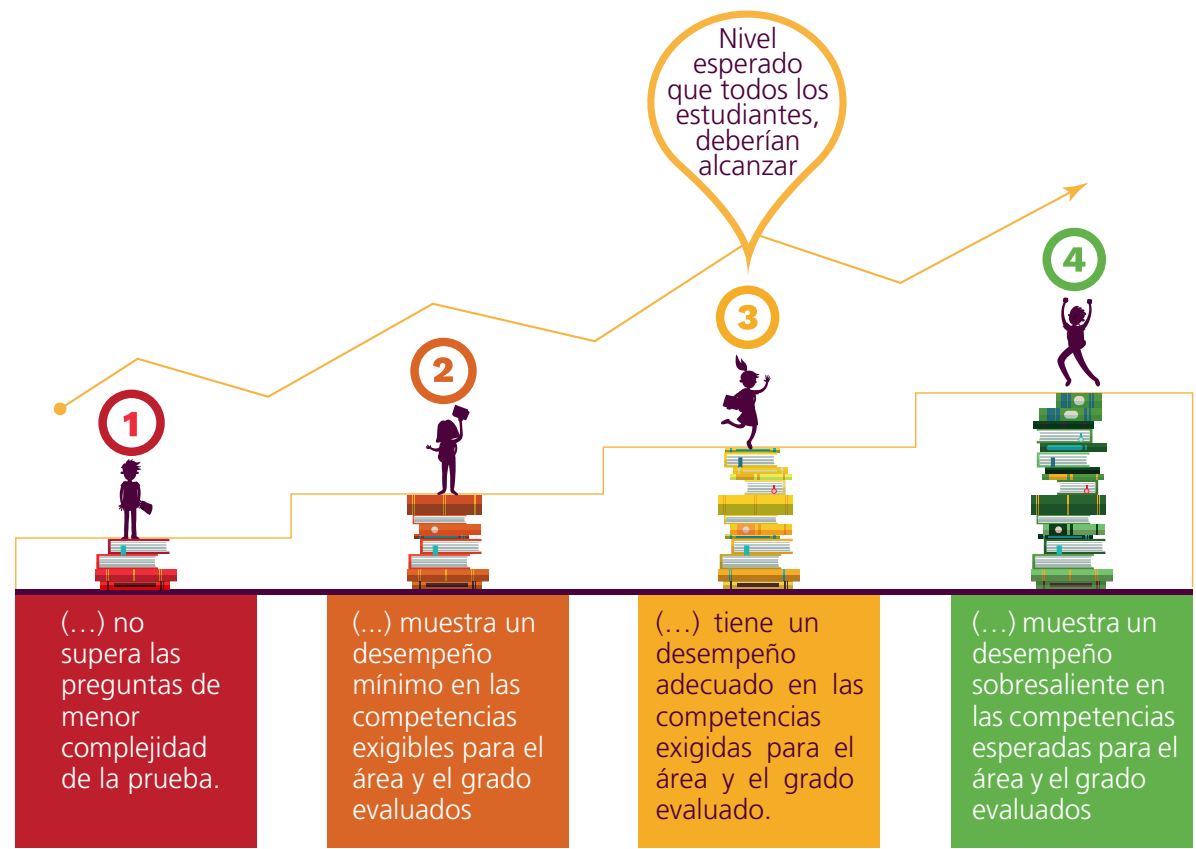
Nivel esperado que todos los estudiantes, deberían alcanzar

1

2

3

4

(…) no supera las preguntas de menor complejidad de la prueba.

(...) muestra un desempeño mínimo en las competencias exigibles para el área y el grado evaluados

(…) tiene un desempeño adecuado en las competencias exigidas para el área y el grado evaluado.

(…) muestra un desempeño sobresaliente en las competencias esperadas para el área y el grado evaluados